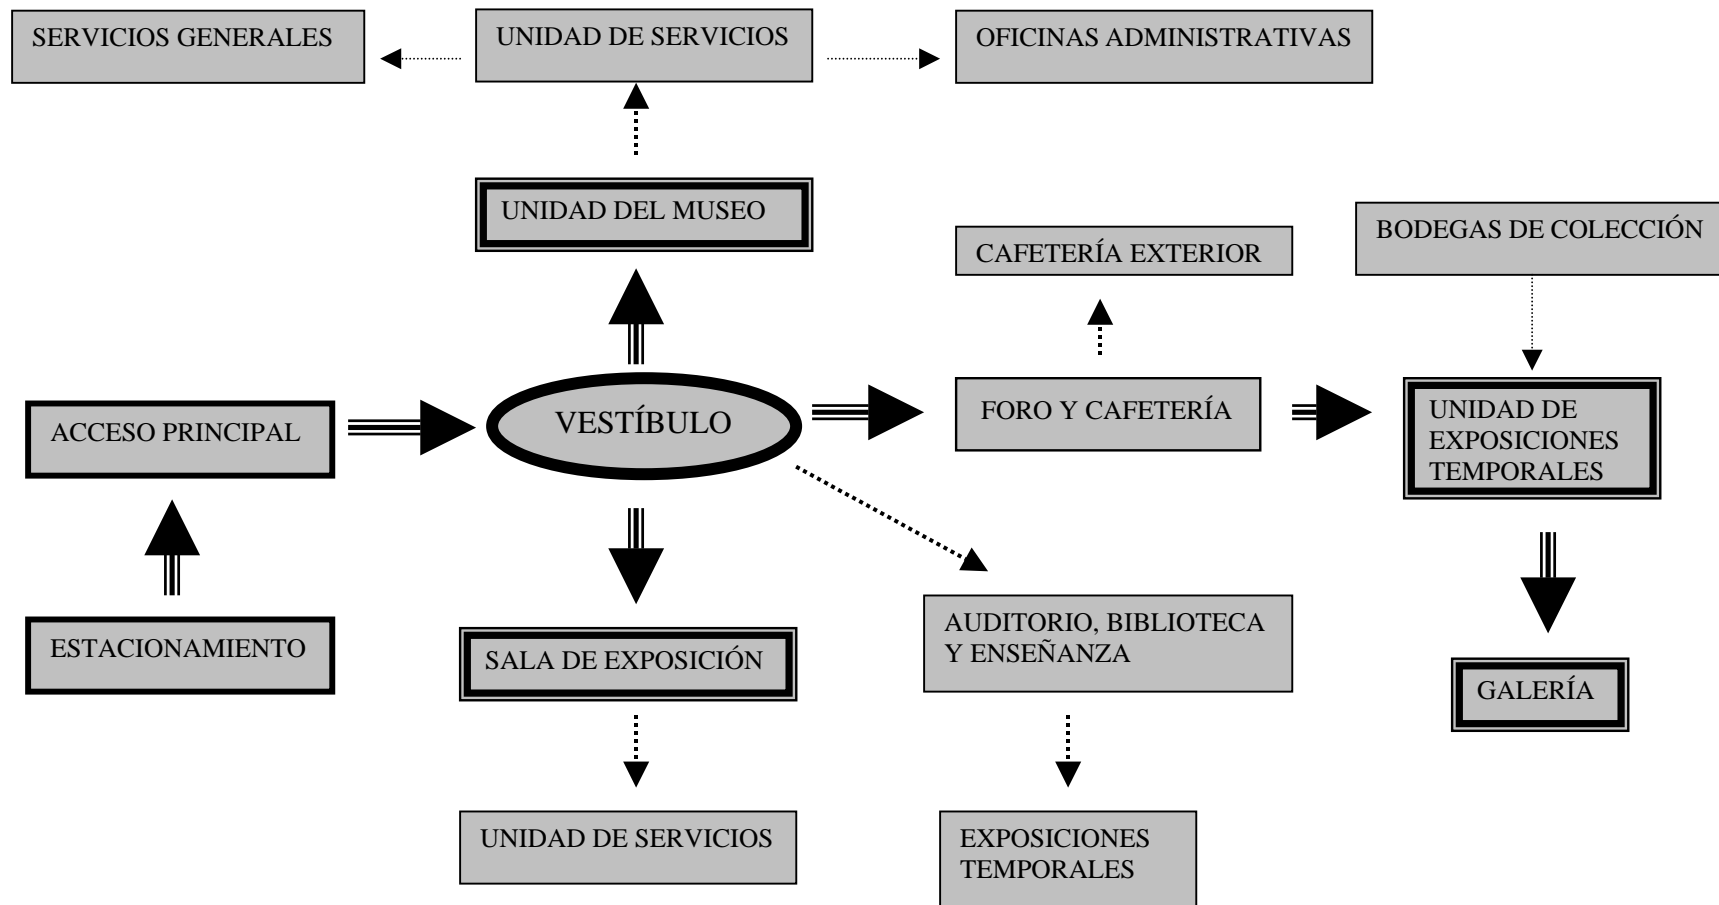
SERVICIOS GENERALES

UNIDAD DE SERVICIOS

OFICINAS ADMINISTRATIVAS

UNIDAD DEL MUSEO

CAFETERÍA EXTERIOR

BODEGAS DE COLECCIÓN

ACCESO PRINCIPAL

VESTÍBULO

FORO Y CAFETERÍA

UNIDAD DE EXPOSICIONES TEMPORALES

ESTACIONAMIENTO

SALA DE EXPOSICIÓN

AUDITORIO, BIBLIOTECA Y ENSEÑANZA

GALERÍA

UNIDAD DE SERVICIOS

EXPOSICIONES TEMPORALES